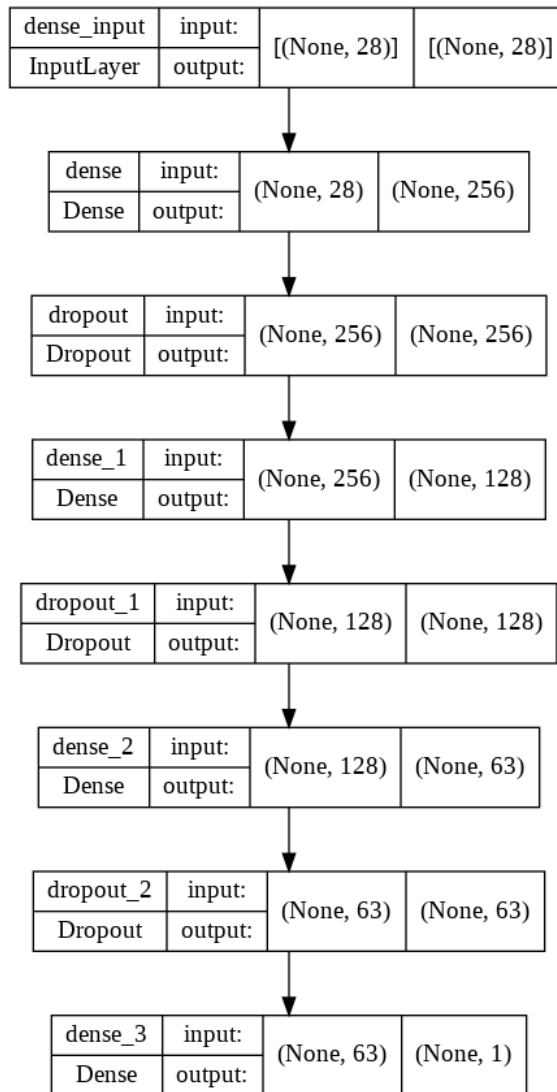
dense_input | input: | [(None, 28)] | [(None, 28)]
InputLayer | output:

dense | input: | (None, 28) | (None, 256)
Dense | output:

dropout | input: | (None, 256) | (None, 256)
Dropout | output:

dense_1 | input: | (None, 256) | (None, 128)
Dense | output:

dropout_1 | input: | (None, 128) | (None, 128)
Dropout | output:

dense_2 | input: | (None, 128) | (None, 63)
Dense | output:

dropout_2 | input: | (None, 63) | (None, 63)
Dropout | output:

dense_3 | input: | (None, 63) | (None, 1)
Dense | output: